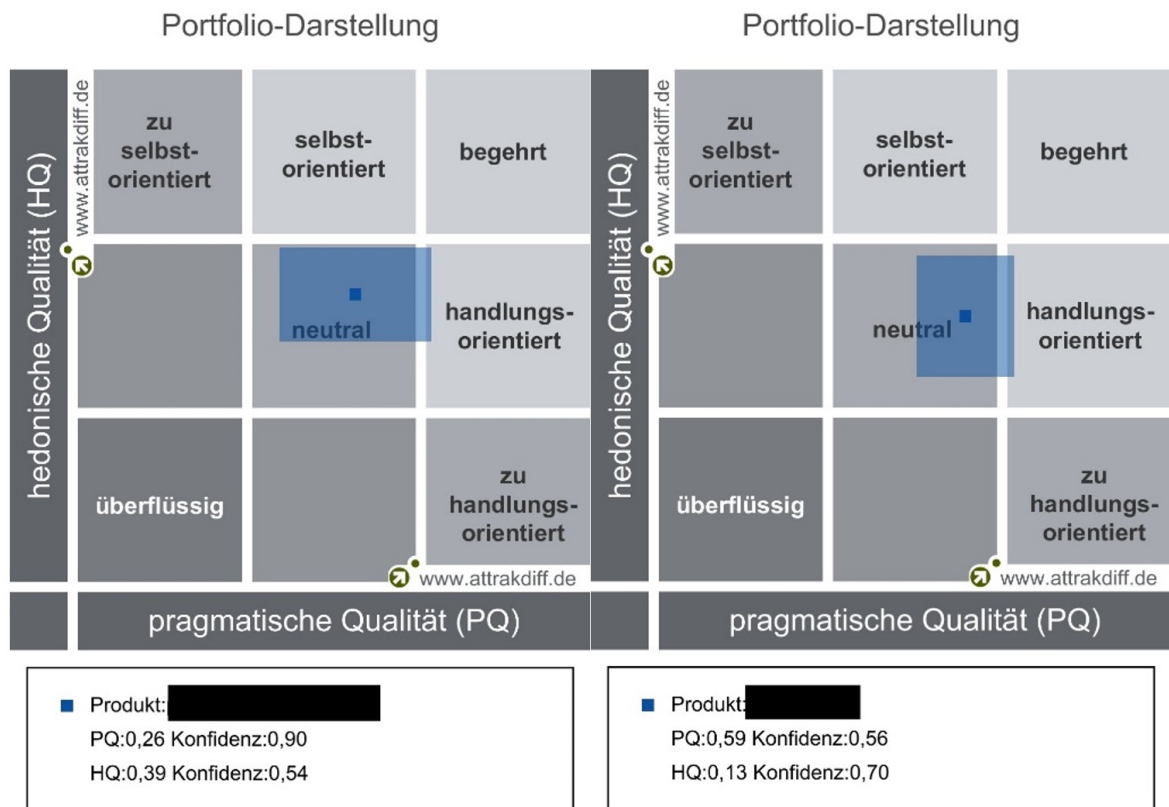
Portfolio-Darstellung

hedonische Qualität (HQ)

www.attrakdiff.de

| zu selbst-orientiert | selbst-orientiert | begehrt |
|---|---|---|
| | neutral | handlungs-orientiert |
| überflüssig | | zu handlungs-orientiert |

www.attrakdiff.de

pragmatische Qualität (PQ)

Produkt: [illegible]
PQ:0,26 Konfidenz:0,90
HQ:0,39 Konfidenz:0,54

Portfolio-Darstellung

hedonische Qualität (HQ)

www.attrakdiff.de

| zu selbst-orientiert | selbst-orientiert | begehrt |
|---|---|---|
| | neutral | handlungs-orientiert |
| überflüssig | | zu handlungs-orientiert |

www.attrakdiff.de

pragmatische Qualität (PQ)

Produkt: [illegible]
PQ:0,59 Konfidenz:0,56
HQ:0,13 Konfidenz:0,70